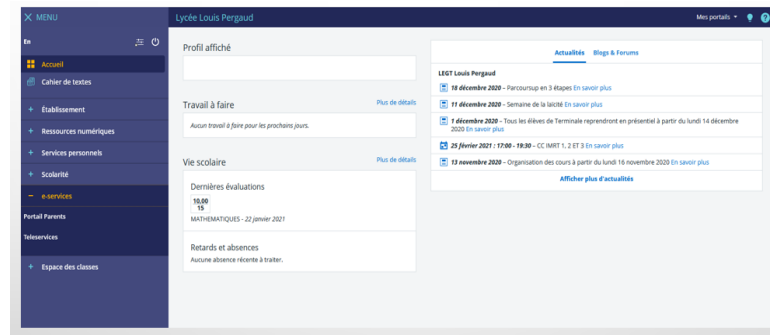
✕ MENU

En

Accueil

Cahier de textes

+ Établissement

+ Ressources numériques

+ Services personnels

+ Scolarité

− e-services

Portail Parents

Teleservices

+ Espace des classes

Lycée Louis Pergaud

Mes portails

Profil affiché

Travail à faire

Plus de détails

Aucun travail à faire pour les prochains jours.

Vie scolaire

Plus de détails

Dernières évaluations

$\frac{10,00}{15}$

MATHEMATIQUES - 22 janvier 2021

Retards et absences

Aucune absence récente à traiter.

Actualités Blogs & Forums

LEGT Louis Pergaud

18 décembre 2020 – Parcoursup en 3 étapes En savoir plus

11 décembre 2020 – Semaine de la laïcité En savoir plus

1 décembre 2020 – Tous les élèves de Terminale reprendront en présentiel à partir du lundi 14 décembre 2020 En savoir plus

25 février 2021 : 17:00 - 19:30 – CC IMRT 1, 2 ET 3 En savoir plus

13 novembre 2020 – Organisation des cours à partir du lundi 16 novembre 2020 En savoir plus

Afficher plus d'actualités